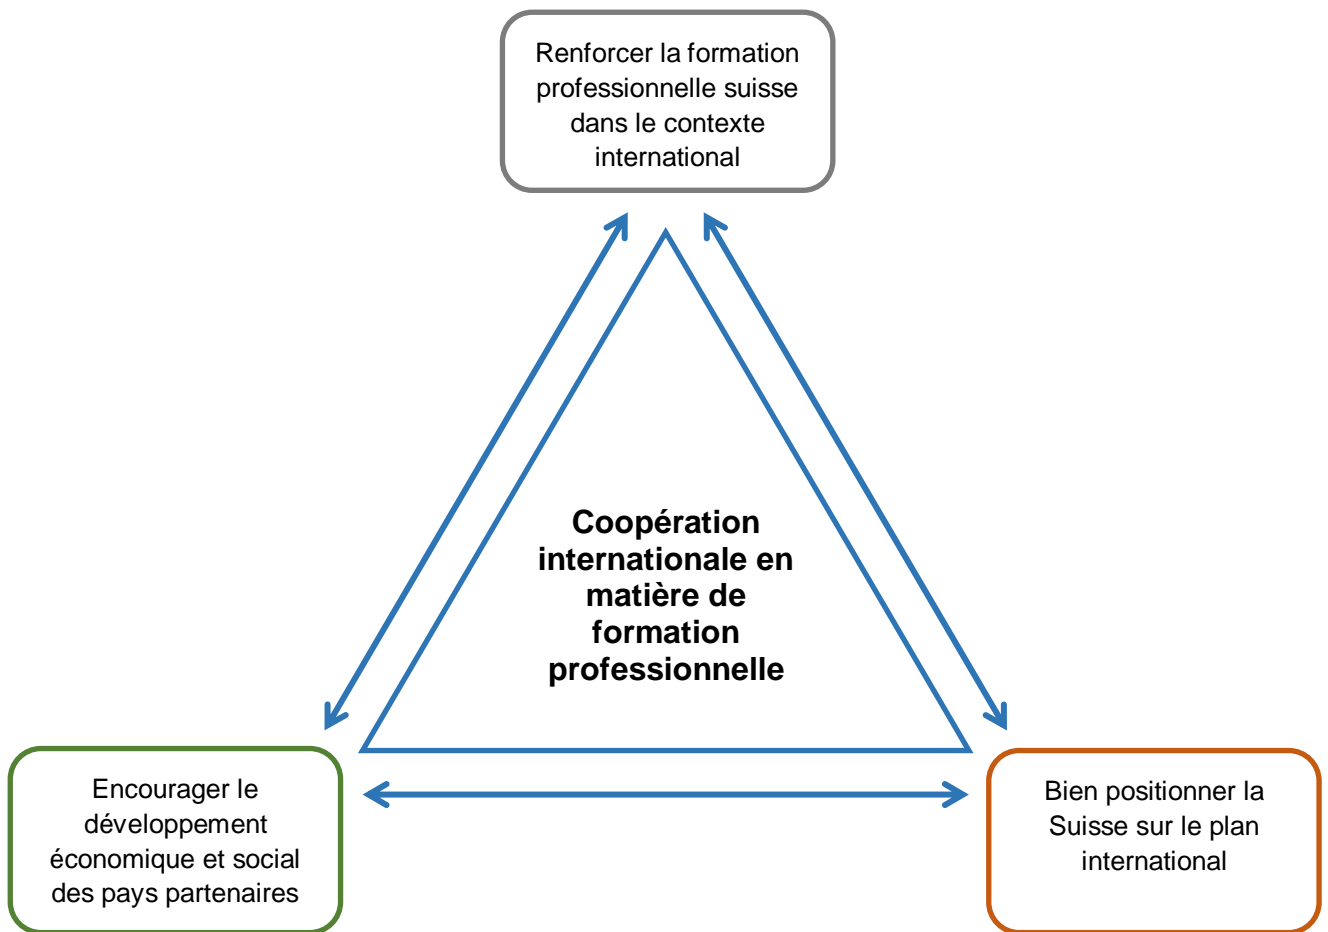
Renforcer la formation professionnelle suisse dans le contexte international

**Coopération internationale en matière de formation professionnelle**

Encourager le développement économique et social des pays partenaires

Bien positionner la Suisse sur le plan international